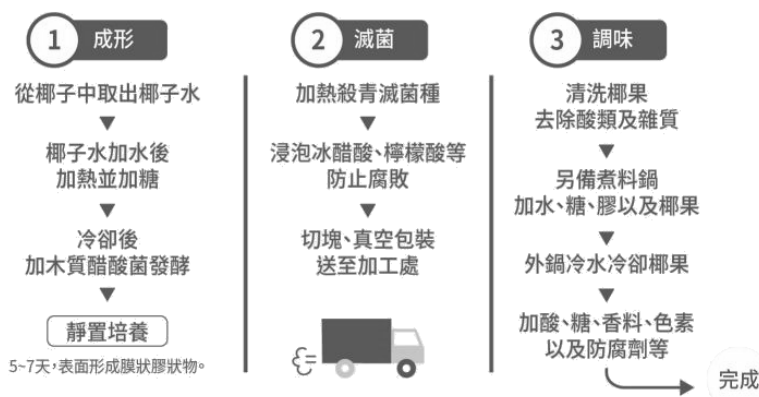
1 成形

從椰子中取出椰子水

▼

椰子水加水後加熱並加糖

▼

冷卻後加木質醋酸菌發酵

▼

靜置培養

5~7天，表面形成膜狀膠狀物。

2 滅菌

加熱殺青滅菌種

▼

浸泡冰醋酸、檸檬酸等防止腐敗

▼

切塊、真空包裝送至加工處

3 調味

清洗椰果去除酸類及雜質

▼

另備煮料鍋加水、糖、膠以及椰果

▼

外鍋冷水冷卻椰果

▼

加酸、糖、香料、色素以及防腐劑等

完成